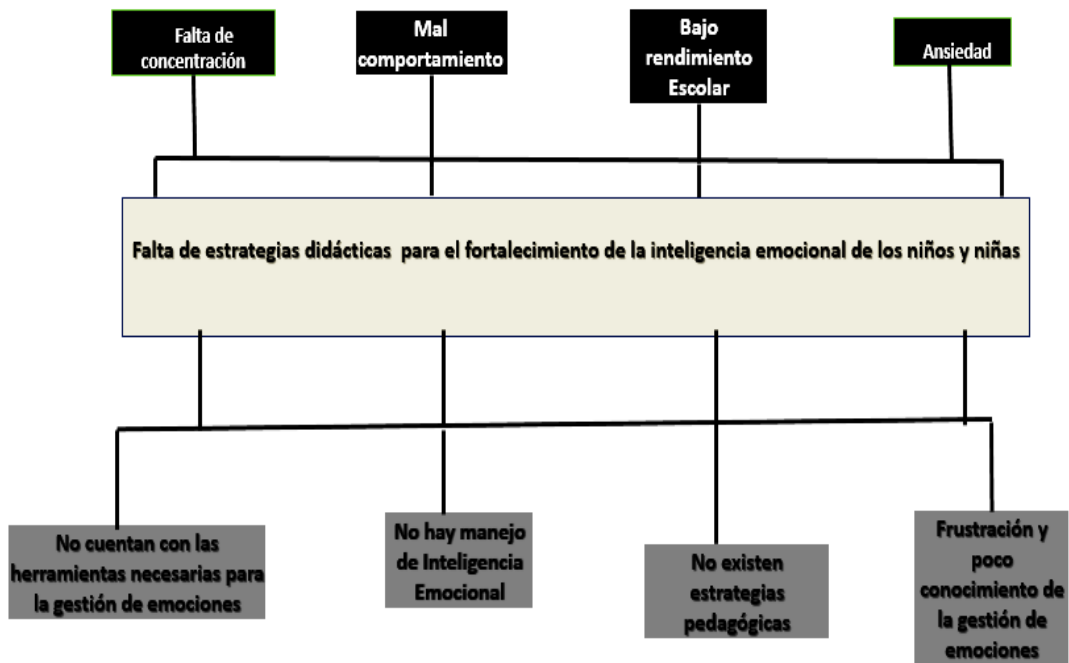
Falta de concentración

Mal comportamiento

Bajo rendimiento Escolar

Ansiedad

Falta de estrategias didácticas para el fortalecimiento de la inteligencia emocional de los niños y niñas

No cuentan con las herramientas necesarias para la gestión de emociones

No hay manejo de Inteligencia Emocional

No existen estrategias pedagógicas

Frustración y poco conocimiento de la gestión de emociones